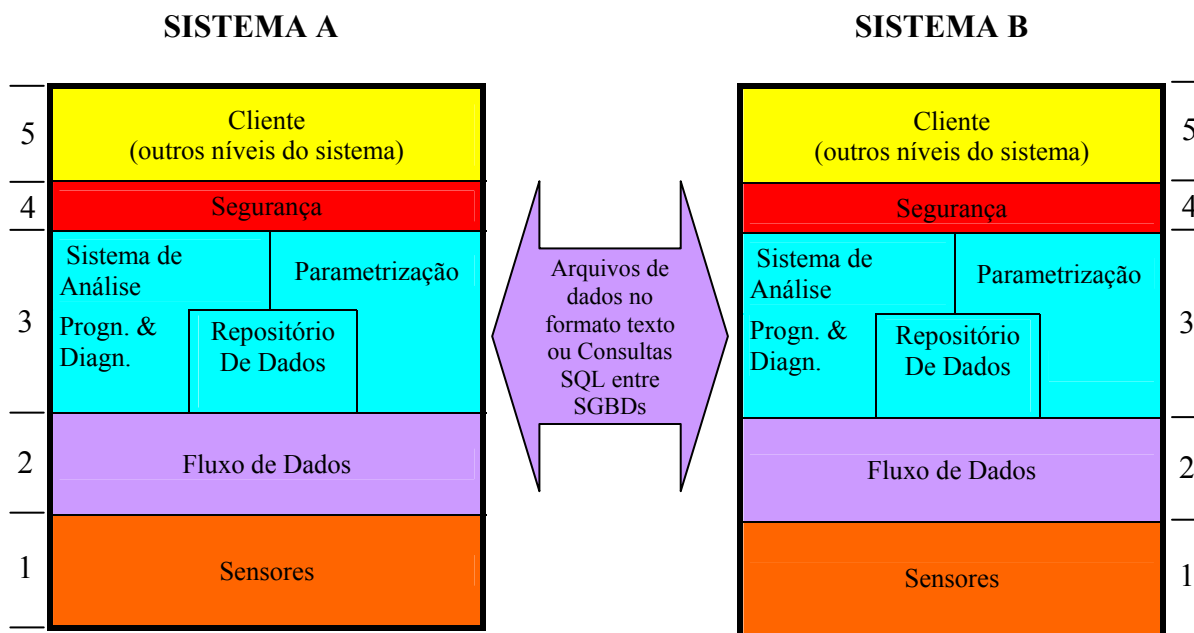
SISTEMA A

5
Cliente
(outros níveis do sistema)

4
Segurança

3
Sistema de Análise
Progn. & Diagn.
Parametrização
Repositório De Dados

2
Fluxo de Dados

1
Sensores

Arquivos de dados no formato texto ou Consultas SQL entre SGBDs

SISTEMA B

Cliente
(outros níveis do sistema)
5

Segurança
4

Sistema de Análise
Progn. & Diagn.
Parametrização
Repositório De Dados
3

Fluxo de Dados
2

Sensores
1